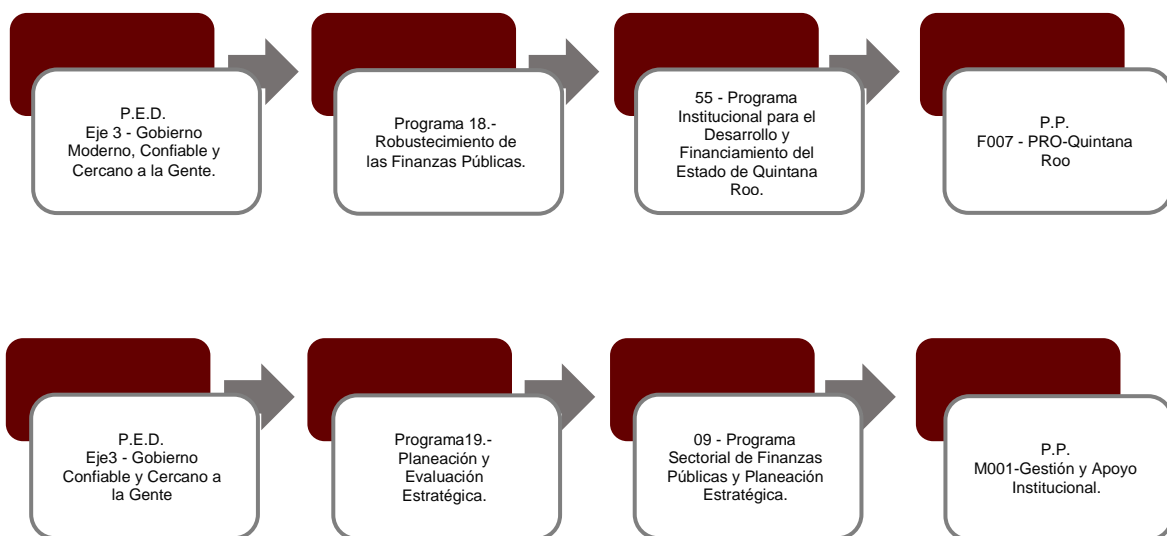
P.E.D.
Eje 3 - Gobierno Moderno, Confiable y Cercano a la Gente.

Programa 18.- Robustecimiento de las Finanzas Públicas.

55 - Programa Institucional para el Desarrollo y Financiamiento del Estado de Quintana Roo.

P.P.
F007 - PRO-Quintana Roo

P.E.D.
Eje3 - Gobierno Confiable y Cercano a la Gente

Programa19.- Planeación y Evaluación Estratégica.

09 - Programa Sectorial de Finanzas Públicas y Planeación Estratégica.

P.P.
M001-Gestión y Apoyo Institucional.